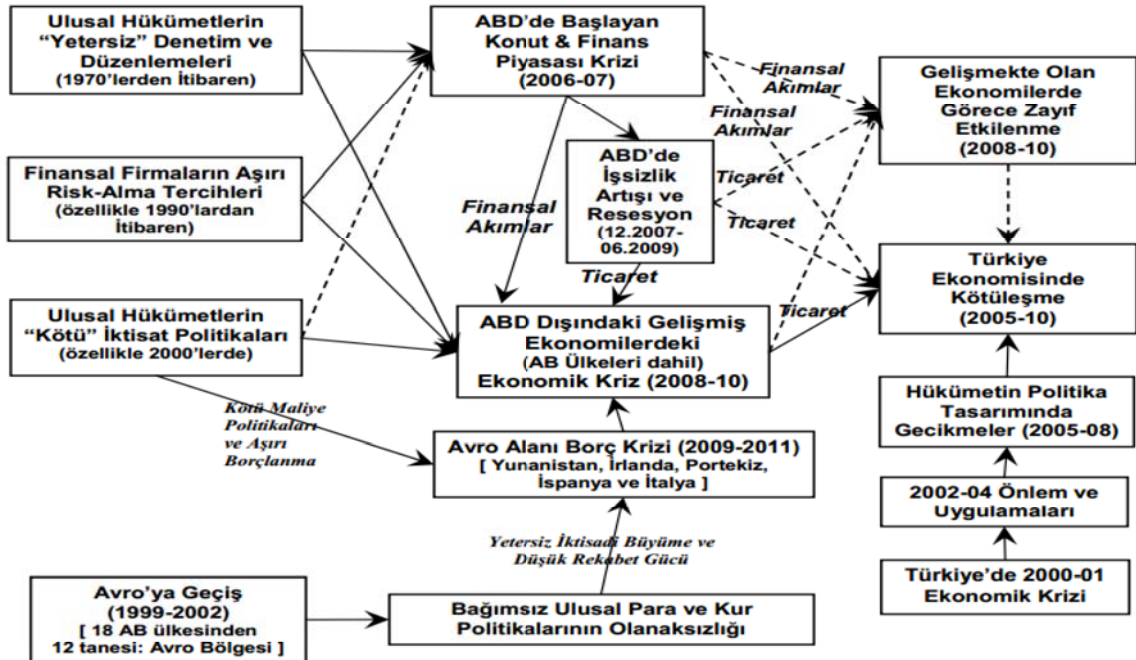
Ulusal Hükümetlerin "Yetersiz" Denetim ve Düzenlemeleri (1970'lerden İtibaren)

Finansal Firmaların Aşırı Risk-Alma Tercihleri (özellikle 1990'lardan İtibaren)

Ulusal Hükümetlerin "Kötü" İktisat Politikaları (özellikle 2000'lerde)

ABD'de Başlayan Konut & Finans Piyasası Krizi (2006-07)

ABD'de İşsizlik Artışı ve Resesyon (12.2007-06.2009)

Finansal Akımlar

Ticaret

Finansal Akımlar

Finansal Akımlar

Ticaret

Ticaret

Ticaret

Gelişmekte Olan Ekonomilerde Görece Zayıf Etkilenme (2008-10)

Türkiye Ekonomisinde Kötüleşme (2005-10)

ABD Dışındaki Gelişmiş Ekonomilerdeki (AB Ülkeleri dahil) Ekonomik Kriz (2008-10)

Kötü Maliye Politikaları ve Aşırı Borçlanma

Avro Alanı Borç Krizi (2009-2011) [ Yunanistan, İrlanda, Portekiz, İspanya ve İtalya ]

Hükümetin Politika Tasarımında Gecikmeler (2005-08)

2002-04 Önlem ve Uygulamaları

Yetersiz İktisadi Büyüme ve Düşük Rekabet Gücü

Avro'ya Geçiş (1999-2002) [ 18 AB ülkesinden 12 tanesi: Avro Bölgesi ]

Bağımsız Ulusal Para ve Kur Politikalarının Olanaksızlığı

Türkiye'de 2000-01 Ekonomik Krizi